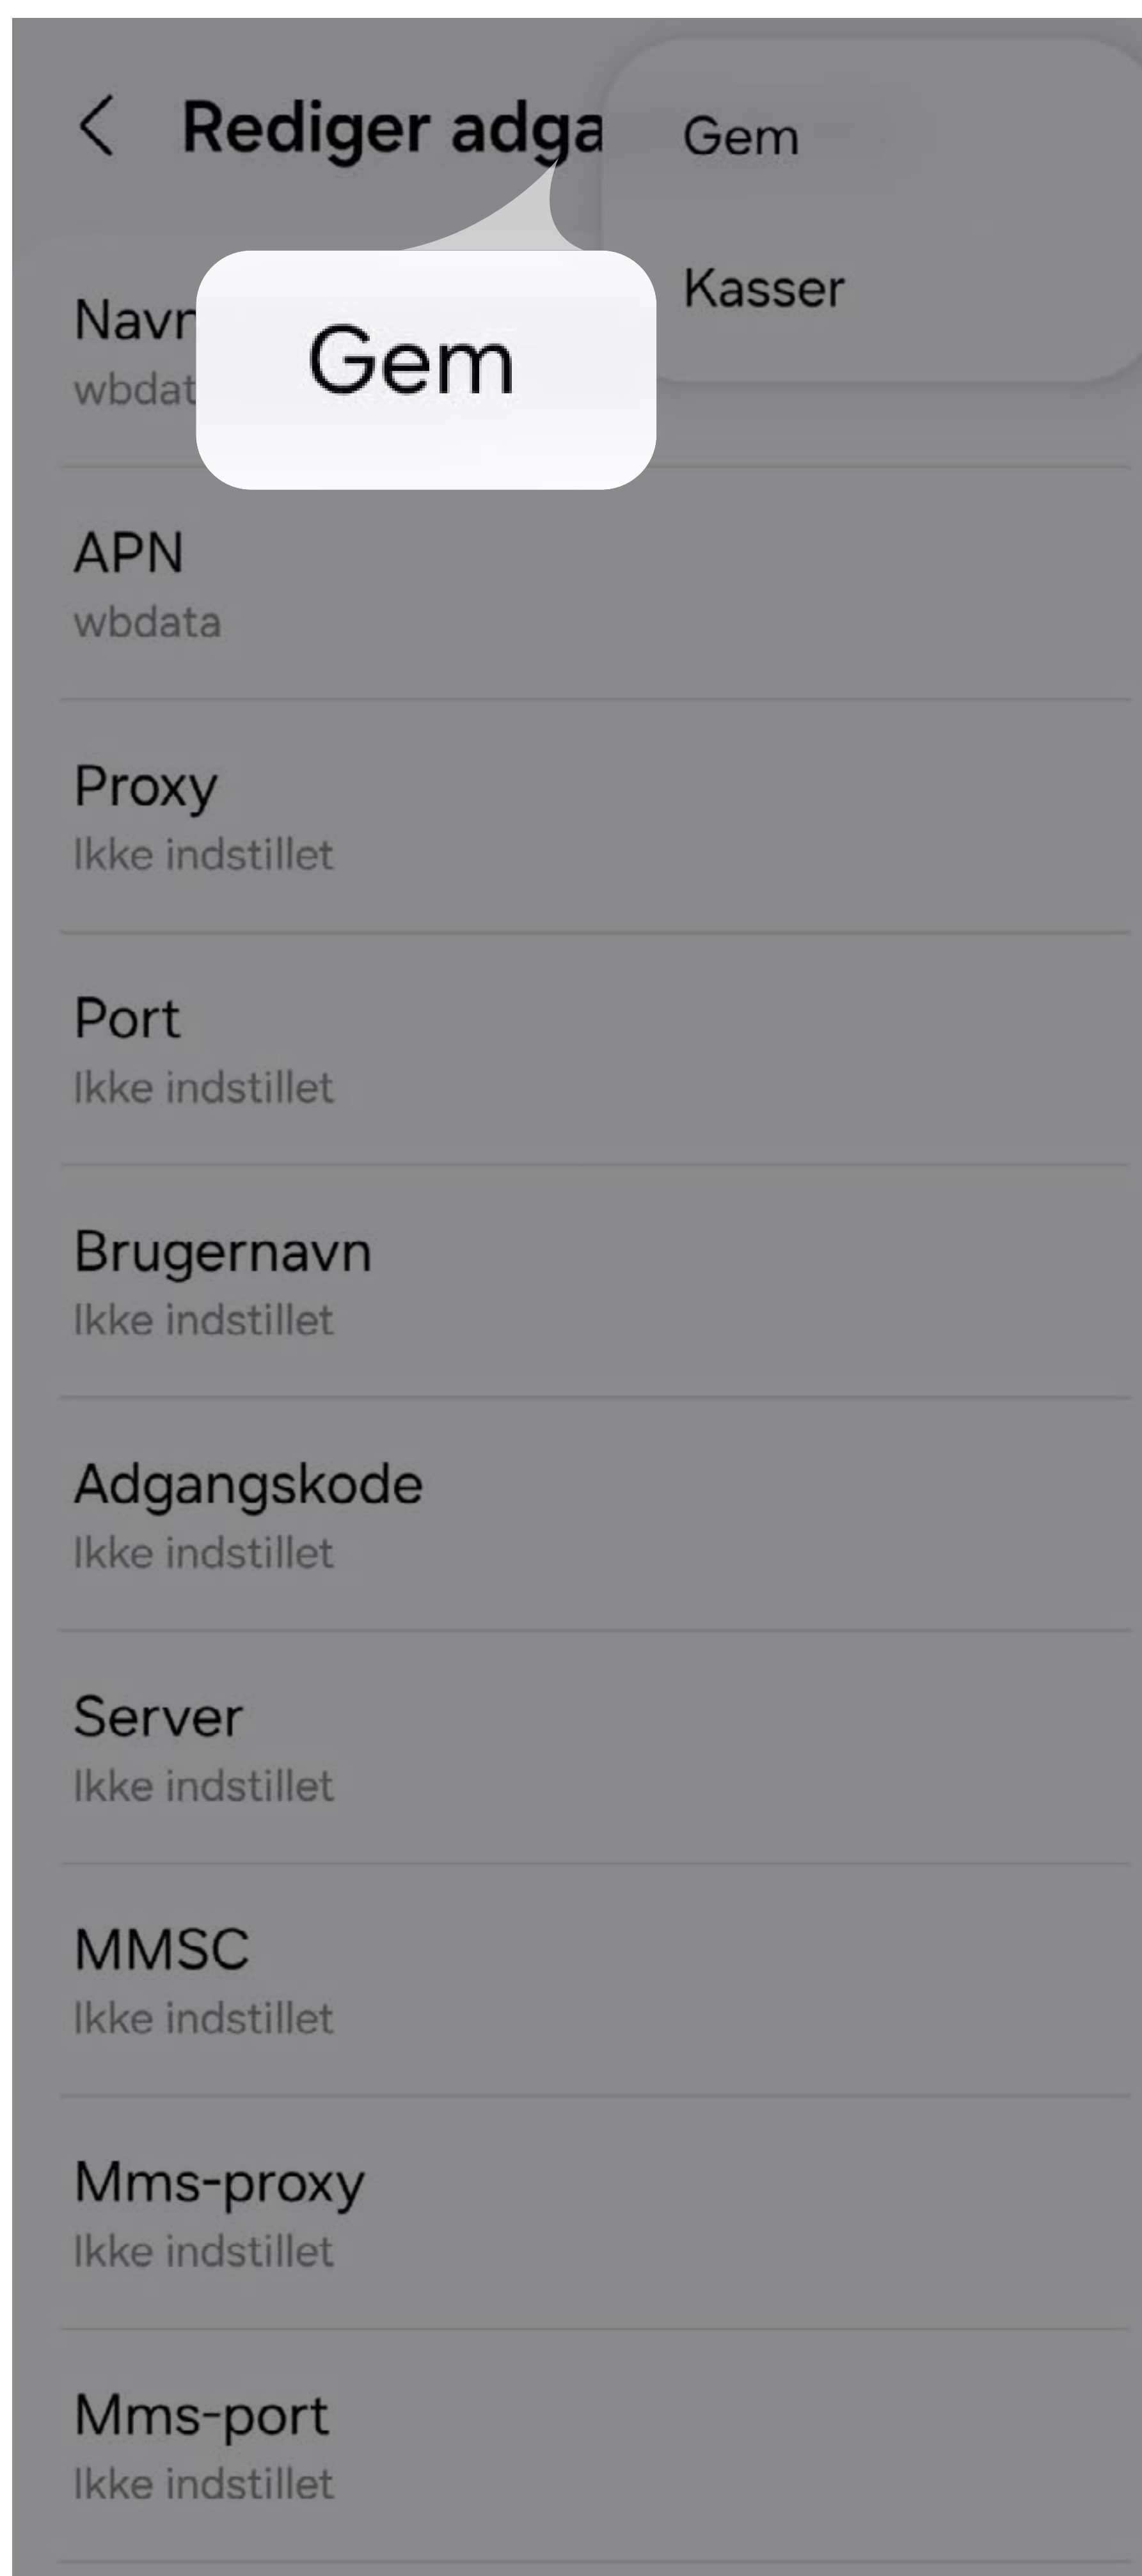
Rediger adga

Gem

Kasser

Gem

Navn
wbdat

APN
wbdata

Proxy
Ikke indstillet

Port
Ikke indstillet

Brugernavn
Ikke indstillet

Adgangskode
Ikke indstillet

Server
Ikke indstillet

MMSC
Ikke indstillet

Mms-proxy
Ikke indstillet

Mms-port
Ikke indstillet